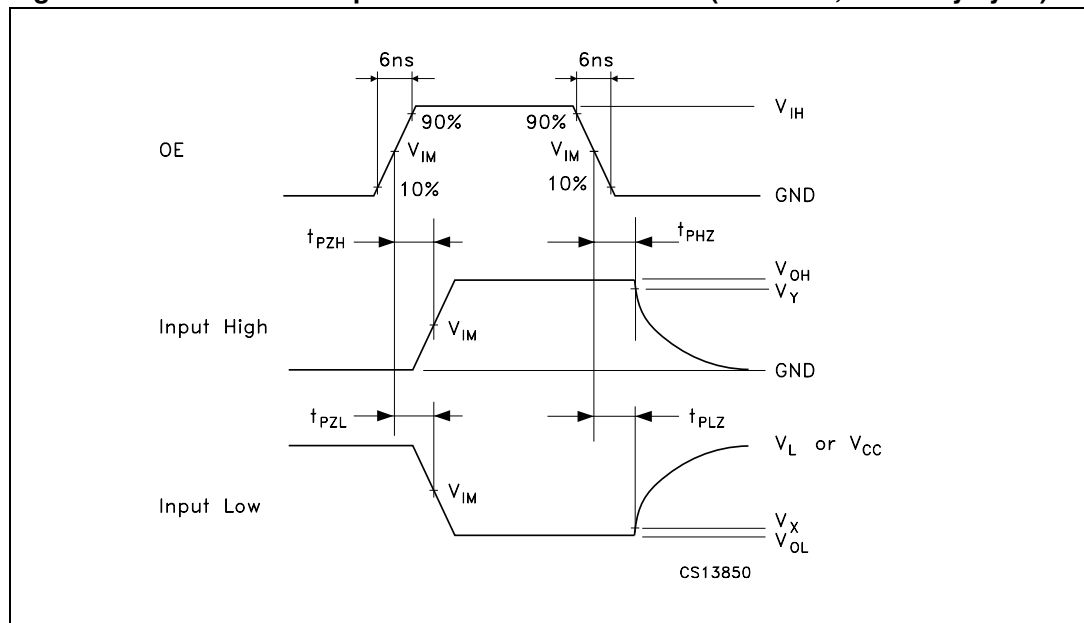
6ns

6ns

OE

90%

90%

$V_{IH}$

$V_{IM}$

$V_{IM}$

10%

10%

GND

$t_{PZH}$

$t_{PHZ}$

$V_{OH}$

$V_Y$

Input High

$V_{IM}$

GND

$t_{PZL}$

$t_{PLZ}$

$V_L$ or $V_{CC}$

Input Low

$V_{IM}$

$V_X$

$V_{OL}$

CS13850